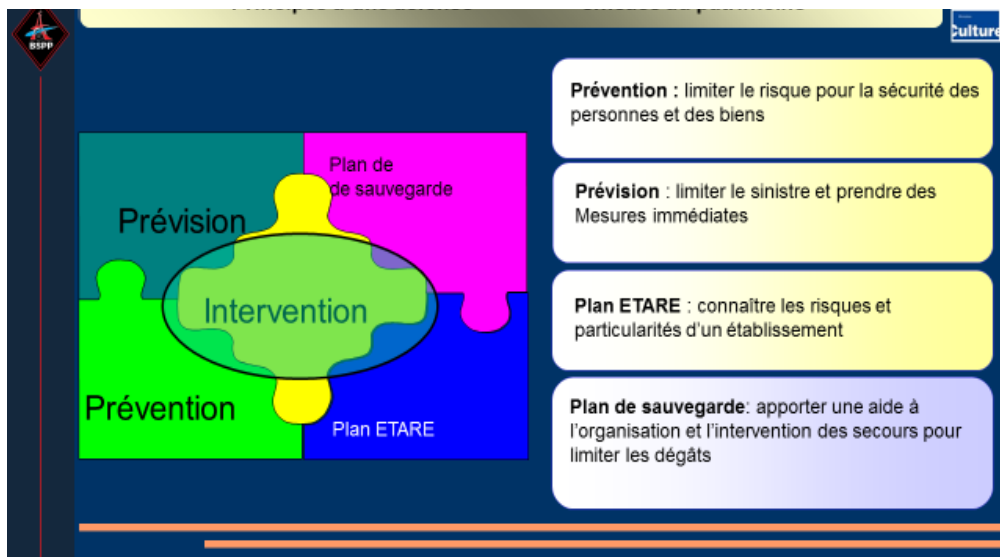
BSPP

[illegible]

Culture

Prévision

Plan de de sauvegarde

Intervention

Prévention

Plan ETARE

**Prévention :** limiter le risque pour la sécurité des personnes et des biens

**Prévision** : limiter le sinistre et prendre des Mesures immédiates

**Plan ETARE** : connaître les risques et particularités d'un établissement

**Plan de sauvegarde**: apporter une aide à l'organisation et l'intervention des secours pour limiter les dégâts